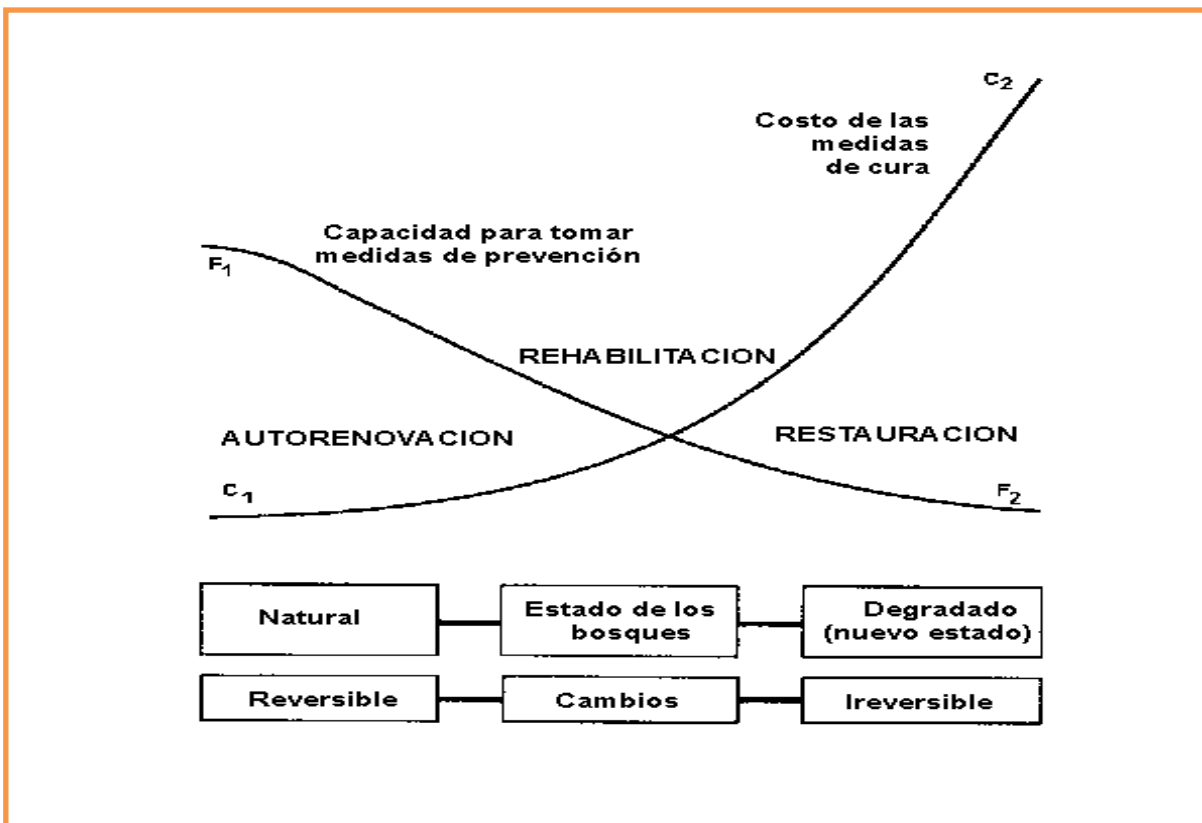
$C_2$

Costo de las medidas de cura

Capacidad para tomar medidas de prevención

$F_1$

REHABILITACION

AUTORENOVACION

RESTAURACION

$C_1$

$F_2$

Natural

Estado de los bosques

Degradado (nuevo estado)

Reversible

Cambios

Ireversible